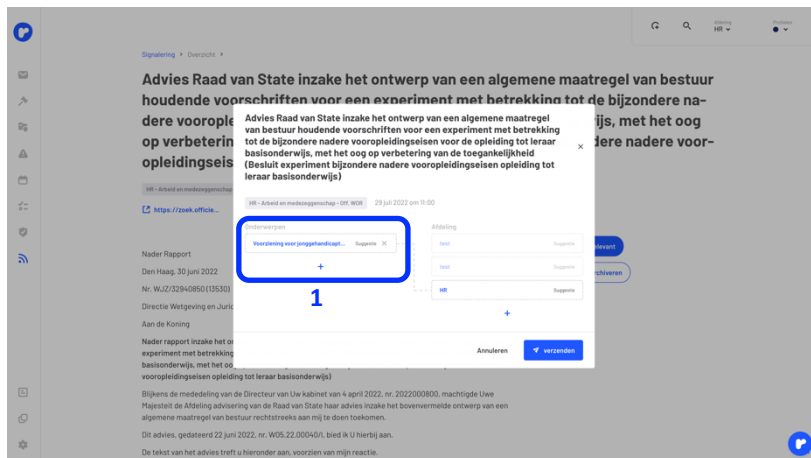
Afdeling
HR
Profielen

Signalering > Overzicht >

Advies Raad van State inzake het ontwerp van een algemene maatregel van bestuur houdende voorschriften voor een experiment met betrekking tot de bijzondere nadere vooroplei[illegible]ijs, met het oog op verbeter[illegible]dere nadere vooropleidingseis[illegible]

HR - Arbeid en medezeggenschap

https://zoek.officie...

Nader Rapport
Den Haag, 30 juni 2022
Nr. WJZ/32940850 (13530)
Directie Wetgeving en Juri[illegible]
Aan de Koning

Nader rapport inzake het o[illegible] experiment met betrekking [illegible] basisonderwijs, met het oo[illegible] vooropleidingseisen opleiding tot leraar basisonderwijs)

Blijkens de mededeling van de Directeur van Uw kabinet van 4 april 2022, nr. 2022000800, machtigde Uwe Majesteit de Afdeling advisering van de Raad van State haar advies inzake het bovenvermelde ontwerp van een algemene maatregel van bestuur rechtstreeks aan mij te doen toekomen.

Dit advies, gedateerd 22 juni 2022, nr. W05.22.00040/I, bied ik U hierbij aan.

De tekst van het advies treft u hieronder aan, voorzien van mijn reactie.

relevant
archiveren

Advies Raad van State inzake het ontwerp van een algemene maatregel van bestuur houdende voorschriften voor een experiment met betrekking tot de bijzondere nadere vooropleidingseisen van de opleiding tot leraar basisonderwijs, met het oog op verbetering van de toegankelijkheid (Besluit experiment bijzondere nadere vooropleidingseisen opleiding tot leraar basisonderwijs)

HR - Arbeid en medezeggenschap - Off. WOR
29 juli 2022 om 11:00

Onderwerpen
Voorziening voor jonggehandicapt...
Suggestie
+

1

Afdeling
test
Suggestie
test
Suggestie
HR
Suggestie
+

Annuleren
verzenden